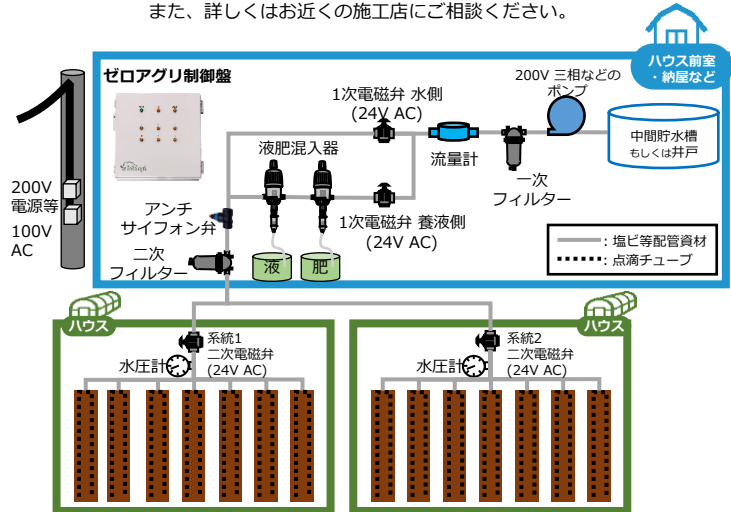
また、詳しくはお近くの施工店にご相談ください。

ハウス前室・納屋など

ゼロアグリ制御盤

200V 三相などのポンプ

1次電磁弁 水側 (24V AC)

中間貯水槽 もしくは井戸

液肥混入器

流量計

一次フィルター

200V 電源等 100V AC

アンチサイフォン弁

1次電磁弁 養液側 (24V AC)

二次フィルター

液

肥

: 塩ビ等配管資材
: 点滴チューブ

ハウス

系統1 二次電磁弁 (24V AC)

水圧計

ハウス

系統2 二次電磁弁 (24V AC)

水圧計